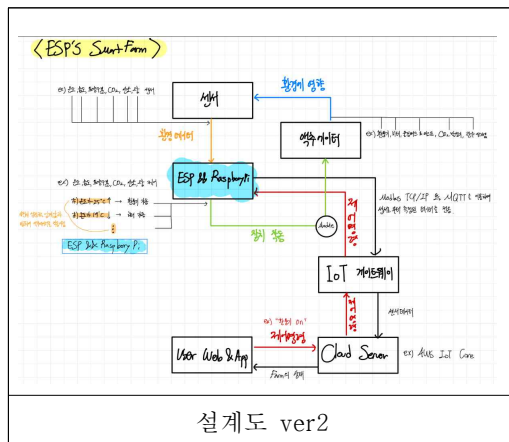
〈ESP'S SmartFarm〉

센서

환경에 영향

ex) 온도, 습도, 조도, $CO_2$, 토양 수분 센서

액추에이터

ex) 환풍기, 히터, 온열매트, LED, $CO_2$ 공급기, 관수 펌프

환경 데이터

ESP && RaspberryPi

ex) 온도, 습도, 조도, $CO_2$, 토양 수분

ESP && Raspberry Pi

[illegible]

→ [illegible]

→ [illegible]

장치 작동

Modbus TCP/IP 또는 MQTT 프로토콜 센서 데이터를 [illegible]

제어 명령

IoT 게이트웨이

센서데이터

ex) "환풍기 on"

제어명령

제어명령

User Web & App

Cloud Server

ex) AWS IoT Core

Farm 상태

설계도 ver2